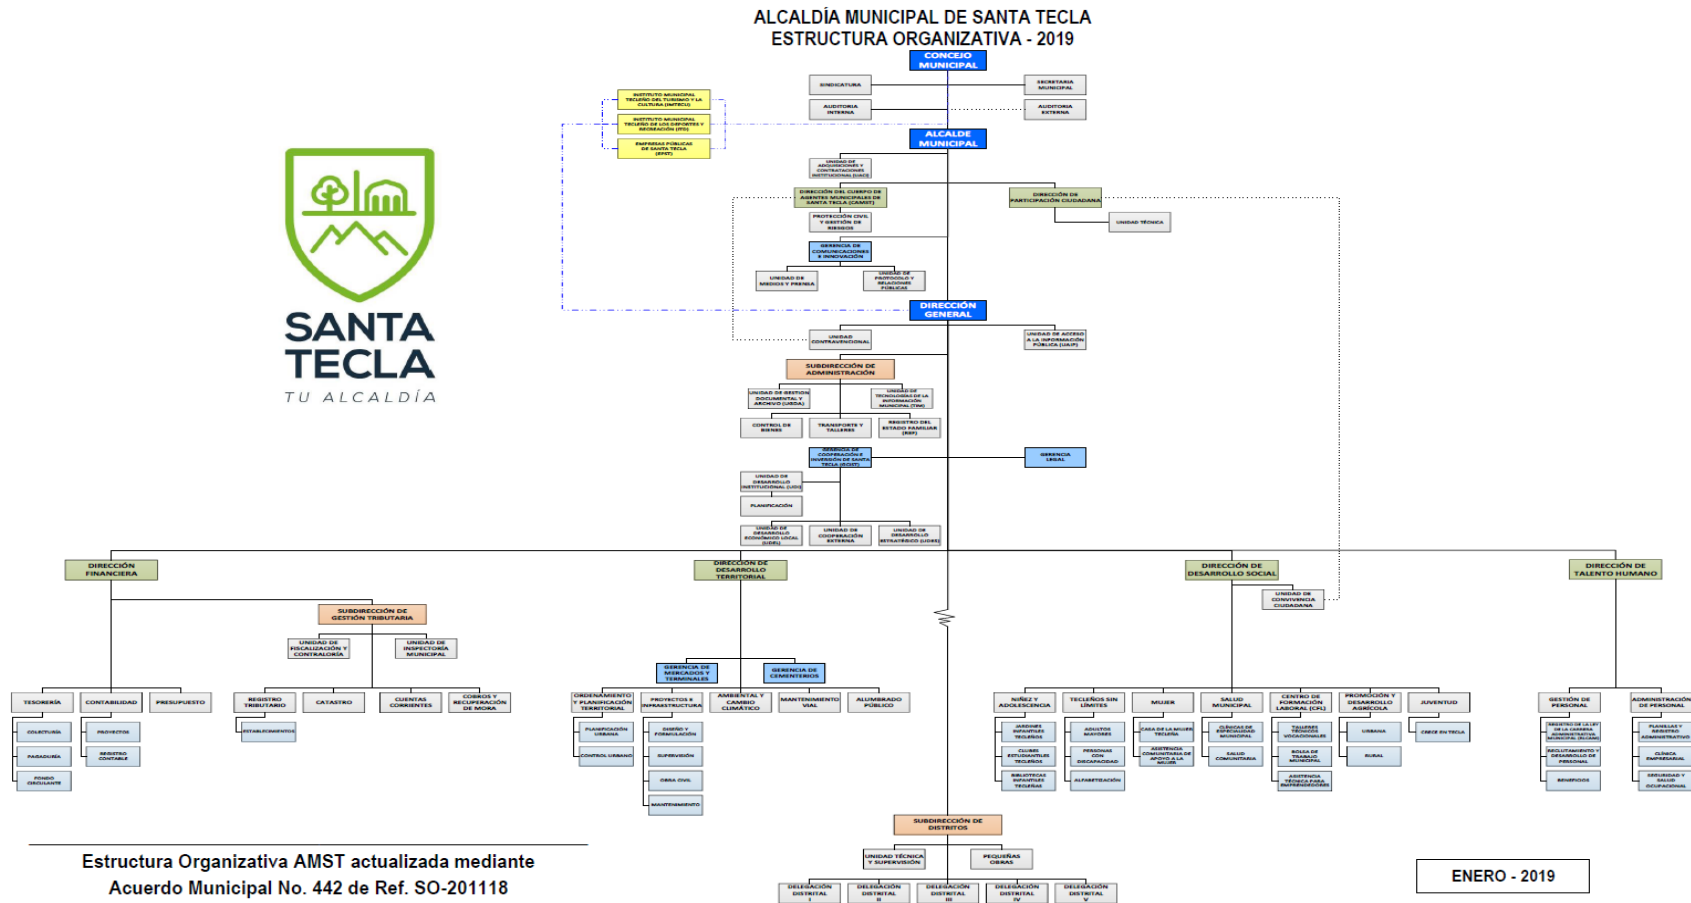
ALCALDÍA MUNICIPAL DE SANTA TECLA
ESTRUCTURA ORGANIZATIVA - 2019

SANTA TECLA
TU ALCALDÍA

CONCEJO MUNICIPAL
SINDICATURA
SECRETARIA MUNICIPAL
AUDITORIA INTERNA
AUDITORIA EXTERNA
INSTITUTO MUNICIPAL TECLEÑO DEL TURISMO Y LA CULTURA (IMTECU)
INSTITUTO MUNICIPAL TECLEÑO DE LOS DEPORTES Y RECREACIÓN (ITD)
EMPRESAS PÚBLICAS DE SANTA TECLA (EPST)
ALCALDE MUNICIPAL
UNIDAD DE ADQUISICIONES Y CONTRATACIONES INSTITUCIONAL (UACI)
DIRECCIÓN DEL CUERPO DE AGENTES MUNICIPALES DE SANTA TECLA (CAMST)
DIRECCIÓN DE PARTICIPACIÓN CIUDADANA
UNIDAD TÉCNICA
PROTECCIÓN CIVIL Y GESTIÓN DE RIESGOS
GERENCIA DE COMUNICACIONES E INNOVACIÓN
UNIDAD DE MEDIOS Y PRENSA
UNIDAD DE PROTOCOLO Y RELACIONES PÚBLICAS
DIRECCIÓN GENERAL
UNIDAD CONTRAVENCIONAL
UNIDAD DE ACCESO A LA INFORMACIÓN PÚBLICA (UAIP)
SUBDIRECCIÓN DE ADMINISTRACIÓN
UNIDAD DE GESTIÓN DOCUMENTAL Y ARCHIVO (UGDA)
UNIDAD DE TECNOLOGÍAS DE LA INFORMACIÓN MUNICIPAL (TIM)
CONTROL DE BIENES
TRANSPORTE Y TALLERES
REGISTRO DEL ESTADO FAMILIAR (REF)
GERENCIA DE COOPERACIÓN E INVERSIÓN DE SANTA TECLA (GCIST)
GERENCIA LEGAL
UNIDAD DE DESARROLLO INSTITUCIONAL (UDI)
PLANIFICACIÓN
UNIDAD DE DESARROLLO ECONÓMICO LOCAL (UDEL)
UNIDAD DE COOPERACIÓN EXTERNA
UNIDAD DE DESARROLLO ESTRATÉGICO (UDES)

DIRECCIÓN FINANCIERA
SUBDIRECCIÓN DE GESTIÓN TRIBUTARIA
UNIDAD DE FISCALIZACIÓN Y CONTRALORÍA
UNIDAD DE INSPECTORÍA MUNICIPAL
TESORERÍA
CONTABILIDAD
PRESUPUESTO
REGISTRO TRIBUTARIO
CATASTRO
CUENTAS CORRIENTES
COBROS Y RECUPERACIÓN DE MORA
COLECTURÍA
PAGADURÍA
FONDO CIRCULANTE
PROYECTOS
REGISTRO CONTABLE
ESTABLECIMIENTOS

DIRECCIÓN DE DESARROLLO TERRITORIAL
GERENCIA DE MERCADOS Y TERMINALES
GERENCIA DE CEMENTERIOS
ORDENAMIENTO Y PLANIFICACIÓN TERRITORIAL
PROYECTOS E INFRAESTRUCTURA
AMBIENTAL Y CAMBIO CLIMÁTICO
MANTENIMIENTO VIAL
ALUMBRADO PÚBLICO
PLANIFICACIÓN URBANA
CONTROL URBANO
DISEÑO Y FORMULACIÓN
SUPERVISIÓN
OBRA CIVIL
MANTENIMIENTO

DIRECCIÓN DE DESARROLLO SOCIAL
UNIDAD DE CONVIVENCIA CIUDADANA
NIÑEZ Y ADOLESCENCIA
TECLEÑOS SIN LÍMITES
MUJER
SALUD MUNICIPAL
CENTRO DE FORMACIÓN LABORAL (CFL)
PROMOCIÓN Y DESARROLLO AGRÍCOLA
JUVENTUD
JARDINES INFANTILES TECLEÑOS
CLUBES ESTUDIANTILES TECLEÑOS
BIBLIOTECAS INFANTILES TECLEÑAS
ADULTOS MAYORES
PERSONAS CON DISCAPACIDAD
ALFABETIZACIÓN
CASA DE LA MUJER TECLEÑA
ASISTENCIA COMUNITARIA DE APOYO A LA MUJER
CLÍNICAS DE ESPECIALIDAD MUNICIPAL
SALUD COMUNITARIA
TALLERES TÉCNICOS VOCACIONALES
BOLSA DE TRABAJO MUNICIPAL
ASISTENCIA TÉCNICA PARA EMPRENDEDORES
URBANA
RURAL
CRECE EN TECLA

DIRECCIÓN DE TALENTO HUMANO
GESTIÓN DE PERSONAL
ADMINISTRACIÓN DE PERSONAL
REGISTRO DE LA LEY DE LA CARRERA ADMINISTRATIVA MUNICIPAL (RCAM)
RECLUTAMIENTO Y DESARROLLO DE PERSONAL
BENEFICIOS
PLANILLAS Y REGISTRO ADMINISTRATIVO
CLÍNICA EMPRESARIAL
SEGURIDAD Y SALUD OCUPACIONAL

SUBDIRECCIÓN DE DISTRITOS
UNIDAD TÉCNICA Y SUPERVISIÓN
PEQUEÑAS OBRAS
DELEGACIÓN DISTRITAL I
DELEGACIÓN DISTRITAL II
DELEGACIÓN DISTRITAL III
DELEGACIÓN DISTRITAL IV
DELEGACIÓN DISTRITAL V

Estructura Organizativa AMST actualizada mediante Acuerdo Municipal No. 442 de Ref. SO-201118

ENERO - 2019